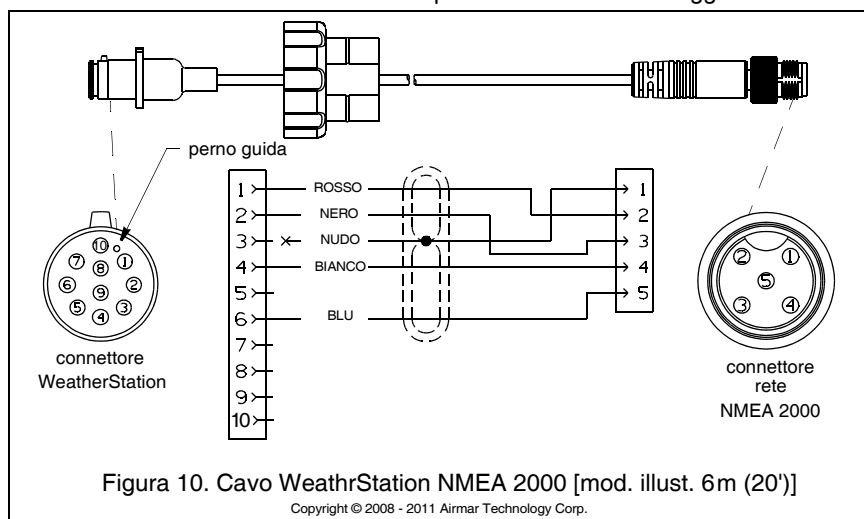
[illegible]

perno guida

⑩ ⑦ ⑧ ① ⑥ ⑨ ② ⑤ ④ ③

connettore WeatherStation

1 ROSSO 1
2 NERO 2
3 NUDO 3
4 BIANCO 4
5 5
6 BLU
7
8
9
10

② ① ⑤ ③ ④

connettore rete NMEA 2000

Figura 10. Cavo WeathrStation NMEA 2000 [mod. illust. 6m (20')]
Copyright © 2008 - 2011 Airmar Technology Corp.